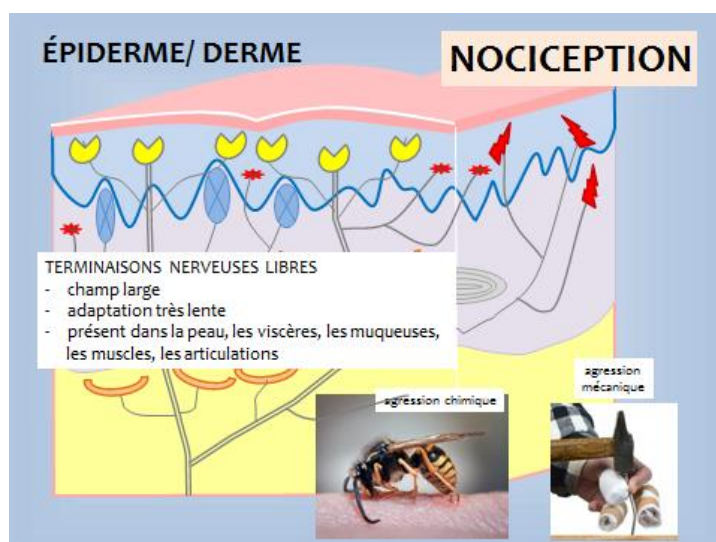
ÉPIDERME/ DERME

NOCICEPTION

TERMINAISONS NERVEUSES LIBRES
- champ large
- adaptation très lente
- présent dans la peau, les viscères, les muqueuses, les muscles, les articulations

agression chimique

agression mécanique